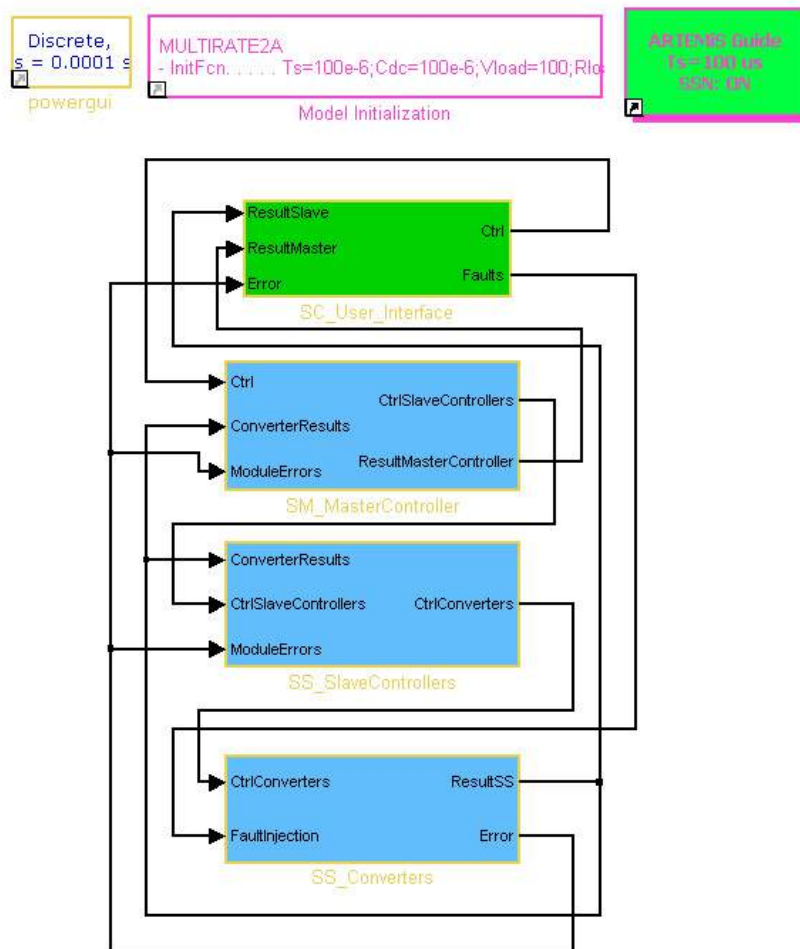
Discrete,
s = 0.0001 s
powergui

MULTIRATE2A
- InitFcn. . . . . Ts=100e-6;Cdc=100e-6;Vload=100;Rlo
Model Initialization

ARTEMIS Guide
Ts=100 us
SSN: ON

ResultSlave
ResultMaster
Error
Ctrl
Faults
SC_User_Interface

Ctrl
ConverterResults
ModuleErrors
CtrlSlaveControllers
ResultMasterController
SM_MasterController

ConverterResults
CtrlSlaveControllers
ModuleErrors
CtrlConverters
SS_SlaveControllers

CtrlConverters
FaultInjection
ResultSS
Error
SS_Converters